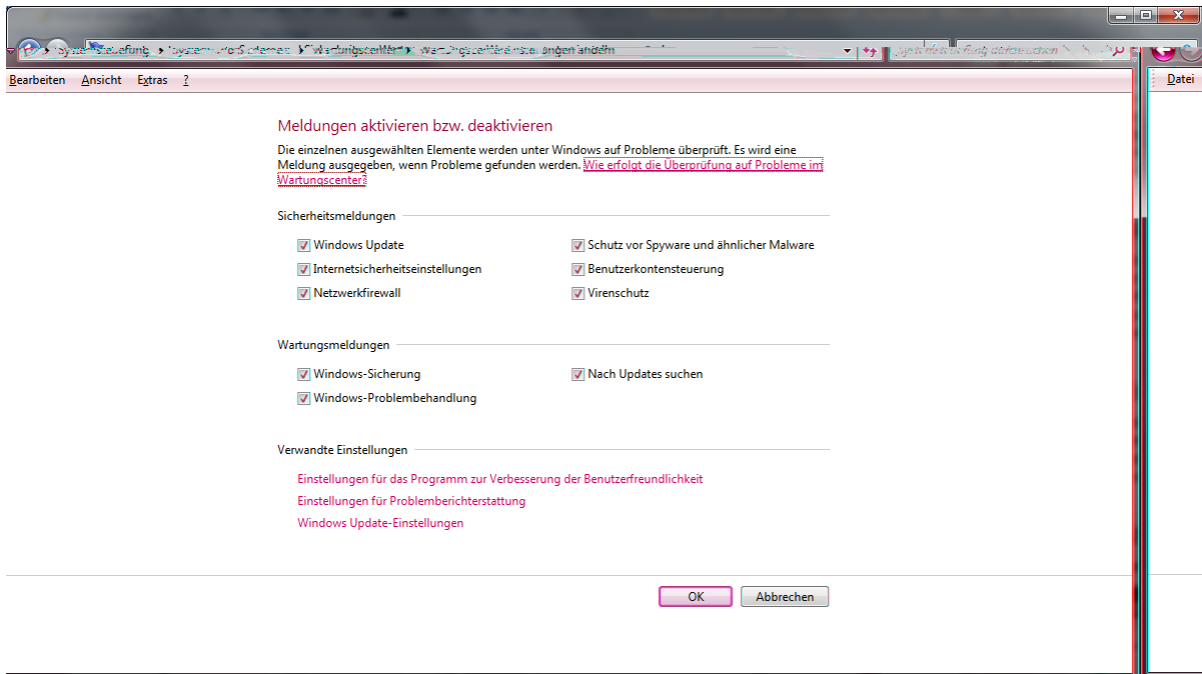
▸ Systemsteuerung ▸ System und Sicherheit ▸ Wartungscenter ▸ Wartungscenter-Einstellungen ändern

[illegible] durchsuchen

Datei

Bearbeiten Ansicht Extras ?

Meldungen aktivieren bzw. deaktivieren

Die einzelnen ausgewählten Elemente werden unter Windows auf Probleme überprüft. Es wird eine Meldung ausgegeben, wenn Probleme gefunden werden. Wie erfolgt die Überprüfung auf Probleme im Wartungscenter?

Sicherheitsmeldungen

Windows Update
Schutz vor Spyware und ähnlicher Malware
Internetsicherheitseinstellungen
Benutzerkontensteuerung
Netzwerkfirewall
Virenschutz

Wartungsmeldungen

Windows-Sicherung
Nach Updates suchen
Windows-Problembehandlung

Verwandte Einstellungen

Einstellungen für das Programm zur Verbesserung der Benutzerfreundlichkeit
Einstellungen für Problemberichterstattung
Windows Update-Einstellungen

OK
Abbrechen